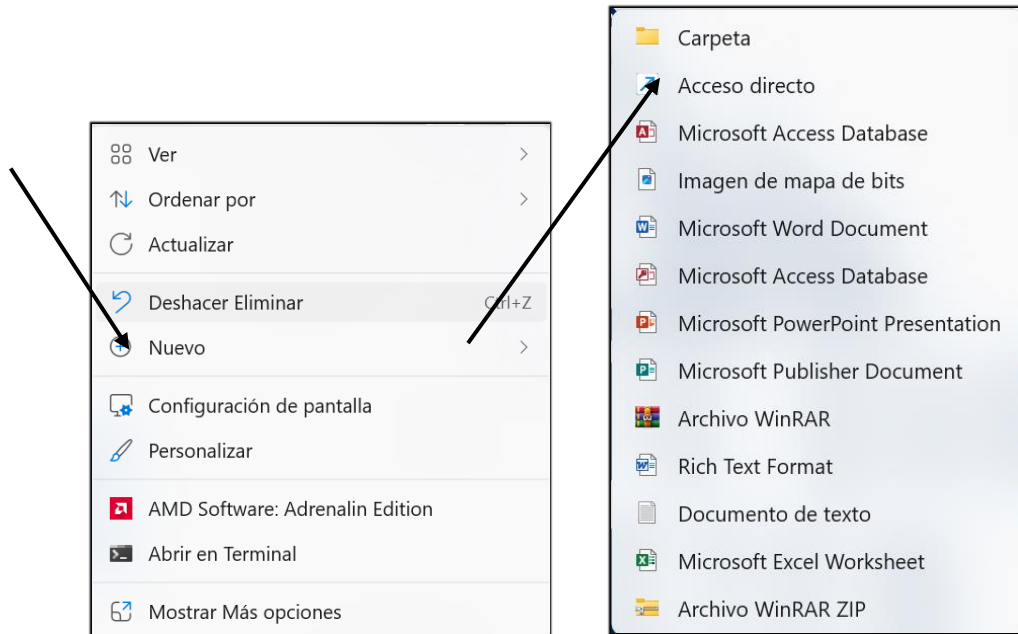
Ver
Ordenar por
Actualizar
Deshacer Eliminar Ctrl+Z
Nuevo
Configuración de pantalla
Personalizar
AMD Software: Adrenalin Edition
Abrir en Terminal
Mostrar Más opciones

Carpeta
Acceso directo
Microsoft Access Database
Imagen de mapa de bits
Microsoft Word Document
Microsoft Access Database
Microsoft PowerPoint Presentation
Microsoft Publisher Document
Archivo WinRAR
Rich Text Format
Documento de texto
Microsoft Excel Worksheet
Archivo WinRAR ZIP